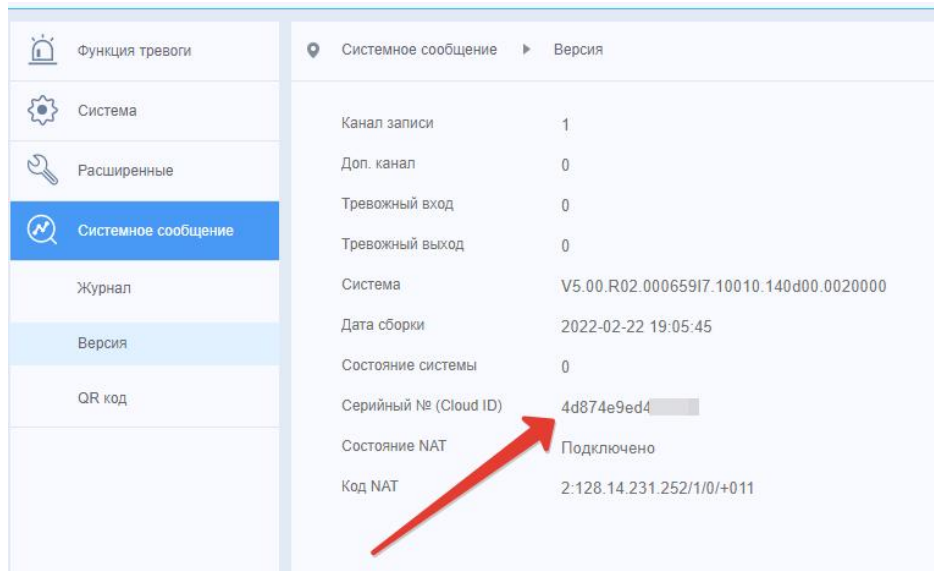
Функция тревоги
Система
Расширенные
Системное сообщение
Журнал
Версия
QR код

Системное сообщение ▸ Версия

| | |
|---|---|
| Канал записи | 1 |
| Доп. канал | 0 |
| Тревожный вход | 0 |
| Тревожный выход | 0 |
| Система | V5.00.R02.000659I7.10010.140d00.0020000 |
| Дата сборки | 2022-02-22 19:05:45 |
| Состояние системы | 0 |
| Серийный № (Cloud ID) | 4d874e9ed4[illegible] |
| Состояние NAT | Подключено |
| Код NAT | 2:128.14.231.252/1/0/+011 |